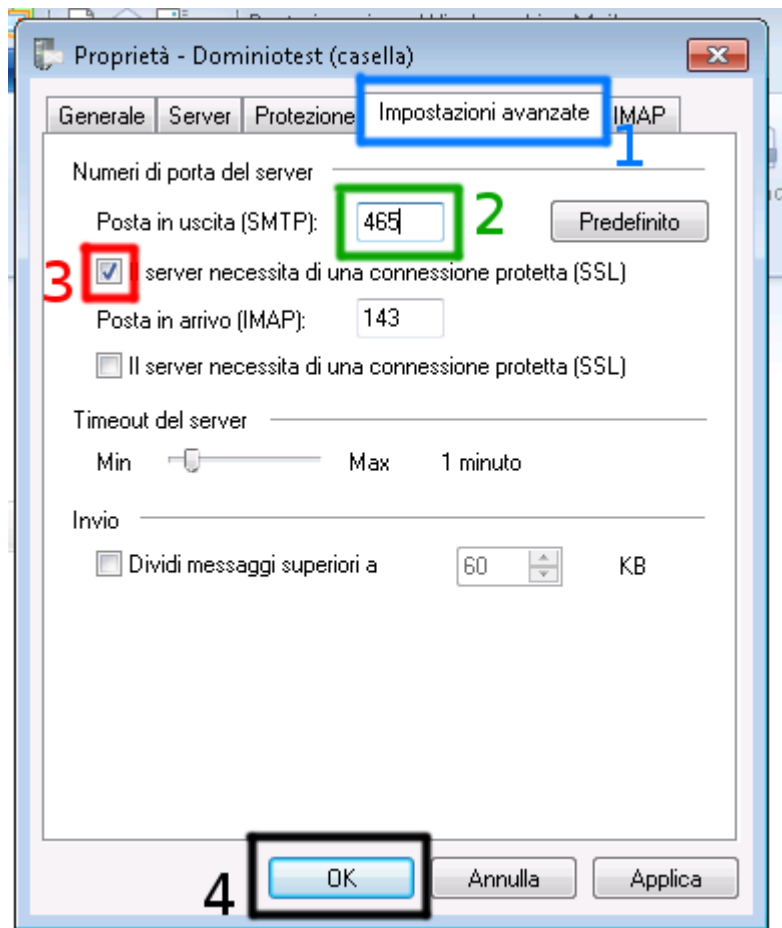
Proprietà - Dominiotest (casella)

Generale | Server | Protezione | Impostazioni avanzate | IMAP

1

Numeri di porta del server

Posta in uscita (SMTP): 465 2 Predefinito

3 Il server necessita di una connessione protetta (SSL)

Posta in arrivo (IMAP): 143

Il server necessita di una connessione protetta (SSL)

Timeout del server

Min Max 1 minuto

Invio

Dividi messaggi superiori a 60 KB

4 OK Annulla Applica